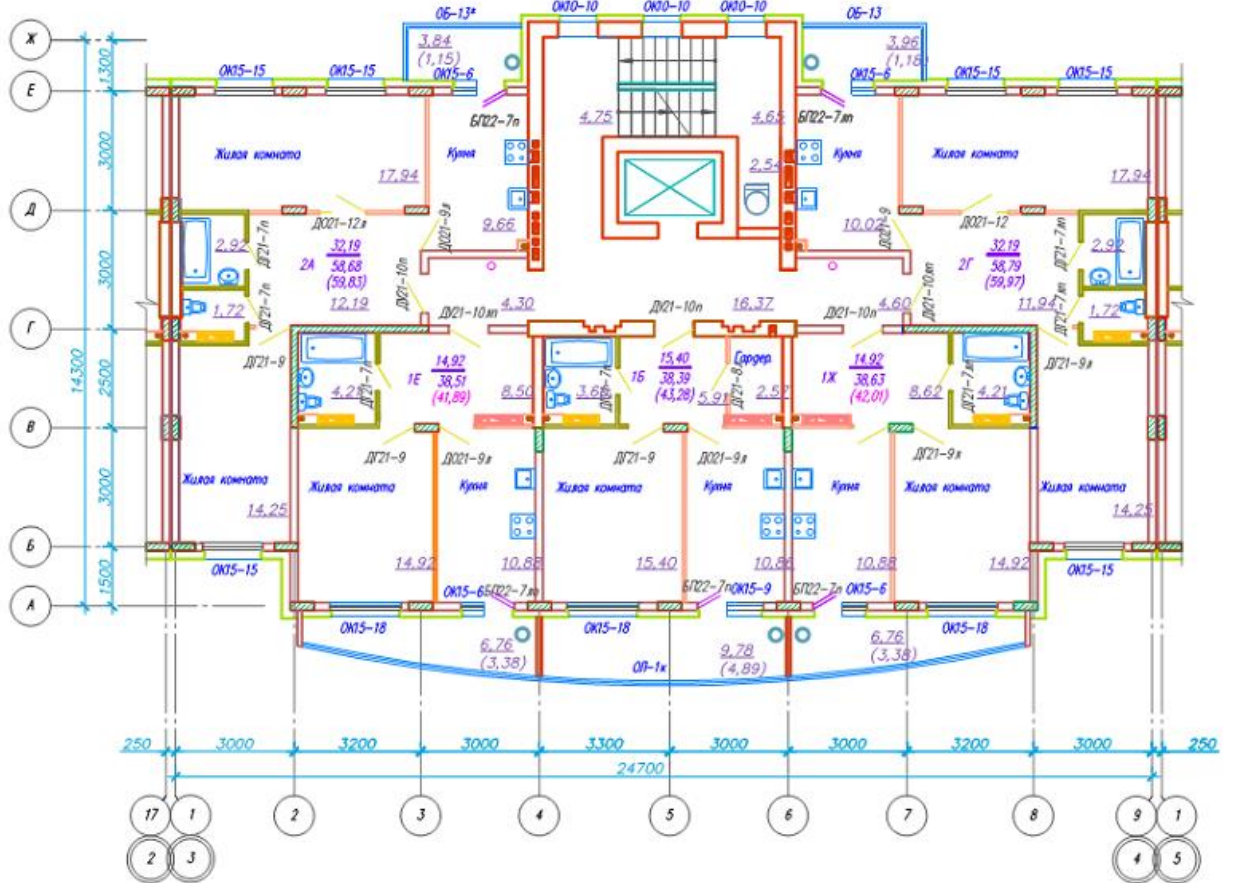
Ж
Е
Д
Г
В
Б
А
1300
3000
3000
2500
3000
1500
14300

ОБ-13*
ОК10-10
ОК10-10
ОК10-10
ОБ-13
3,84
(1,15)
3,96
(1,18)
ОК15-15
ОК15-15
ОК15-6
ОК15-6
ОК15-15
ОК15-15
4,75
4,65
БП22-7п
БП22-7лп
Жилая комната
Кухня
Кухня
Жилая комната
17,94
2,54
17,94
ДО21-12л
ДО21-9л
9,66
10,02
ДО21-9
ДО21-12
2,92
ДГ21-7п
32,19
58,68
(59,83)
2А
32,19
58,79
(59,97)
2Г
ДГ21-7лп
2,92
ДГ21-7п
ДУ21-10п
ДУ21-10лп
ДУ21-10лп
ДГ21-7лп
1,72
12,19
ДУ21-10лп
4,30
ДУ21-10п
16,37
ДУ21-10п
4,60
11,94
1,72
ДГ21-9
ДГ21-7п
14,92
38,51
(41,89)
1Е
ДГ21-7п
15,40
38,39
(43,28)
1Б
Гардер.
14,92
38,63
(42,01)
1Ж
ДГ21-7лп
ДГ21-9л
4,21
8,50
3,68
5,91
ДГ21-8
2,52
8,62
4,21
ДГ21-9
ДО21-9л
ДГ21-9
ДО21-9л
ДГ21-9л
Жилая комната
Жилая комната
Кухня
Жилая комната
Кухня
Кухня
Жилая комната
Жилая комната
14,25
14,92
10,88
15,40
10,88
10,88
14,92
14,25
ОК15-15
ОК15-6
БП22-7лп
БП22-7лп
ОК15-9
БП22-7п
ОК15-6
ОК15-15
ОК15-18
ОК15-18
ОК15-18
6,76
(3,38)
9,78
(4,89)
6,76
(3,38)
ОЛ-1ж

250
3000
3200
3000
3300
3000
3000
3200
3000
250
24700

17
1
2
3
4
5
6
7
8
9
1
2
3
4
5